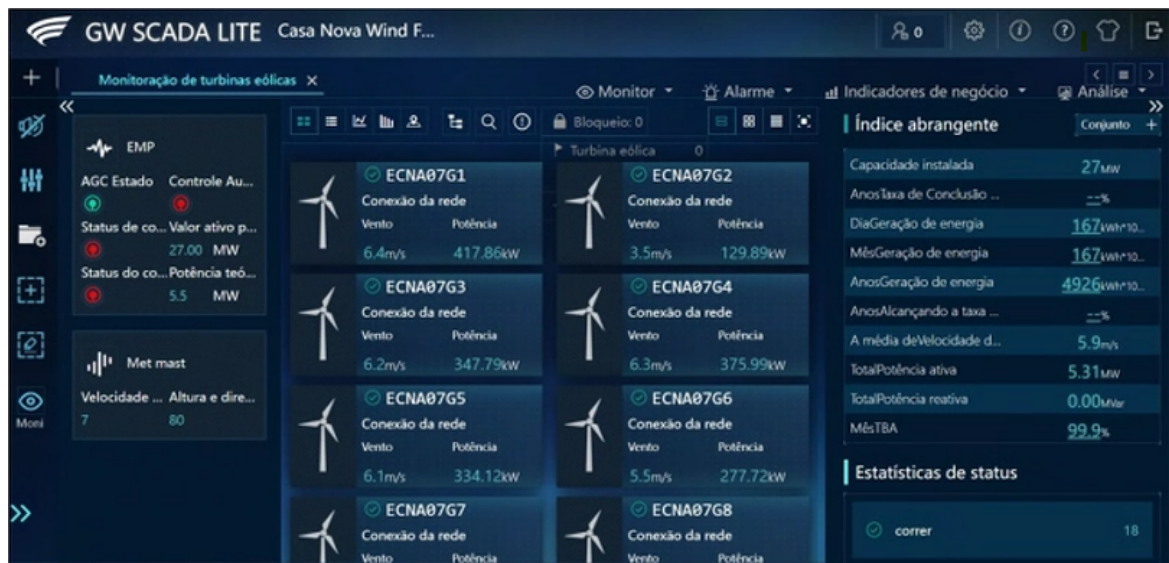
GW SCADA LITE Casa Nova Wind F...

0

Monitoração de turbinas eólicas ×

Monitor ▾ Alarme ▾ Indicadores de negócio ▾ Análise ▾

EMP

AGC Estado Controle Au...

Status de co... Valor ativo p...
27.00 MW

Status do co... Potência teó...
5.5 MW

Met mast

Velocidade ... Altura e dire...
7 80

Moni

Bloqueio: 0

Turbina eólica 0

ECNA07G1
Conexão da rede
Vento Potência
6.4m/s 417.86kW

ECNA07G2
Conexão da rede
Vento Potência
3.5m/s 129.89kW

ECNA07G3
Conexão da rede
Vento Potência
6.2m/s 347.79kW

ECNA07G4
Conexão da rede
Vento Potência
6.3m/s 375.99kW

ECNA07G5
Conexão da rede
Vento Potência
6.1m/s 334.12kW

ECNA07G6
Conexão da rede
Vento Potência
5.5m/s 277.72kW

ECNA07G7
Conexão da rede
Vento Potência

ECNA07G8
Conexão da rede
Vento Potência

Índice abrangente

Conjunto +

| | |
|---|---|
| Capacidade instalada | 27MW |
| AnosTaxa de Conclusão ... | --% |
| DiaGeração de energia | 167kWh*10... |
| MêsGeração de energia | 167kWh*10... |
| AnosGeração de energia | 4926kWh*10... |
| AnosAlcançando a taxa ... | --% |
| A média deVelocidade d... | 5.9m/s |
| TotalPotência ativa | 5.31MW |
| TotalPotência reativa | 0.00MVar |
| MêsTBA | 99.9% |

Estatísticas de status

correr 18